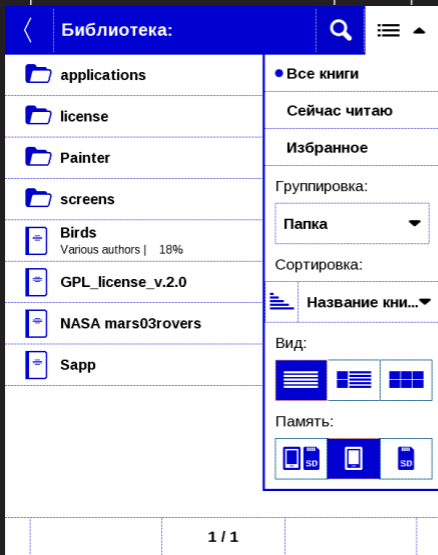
Библиотека:

applications

license

Painter

screens

Birds
Various authors | 18%

GPL_license_v.2.0

NASA mars03rovers

Sapp

• Все книги

Сейчас читаю

Избранное

Группировка:

Папка

Сортировка:

Название кни...

Вид:

Память:

SD

SD

1 / 1